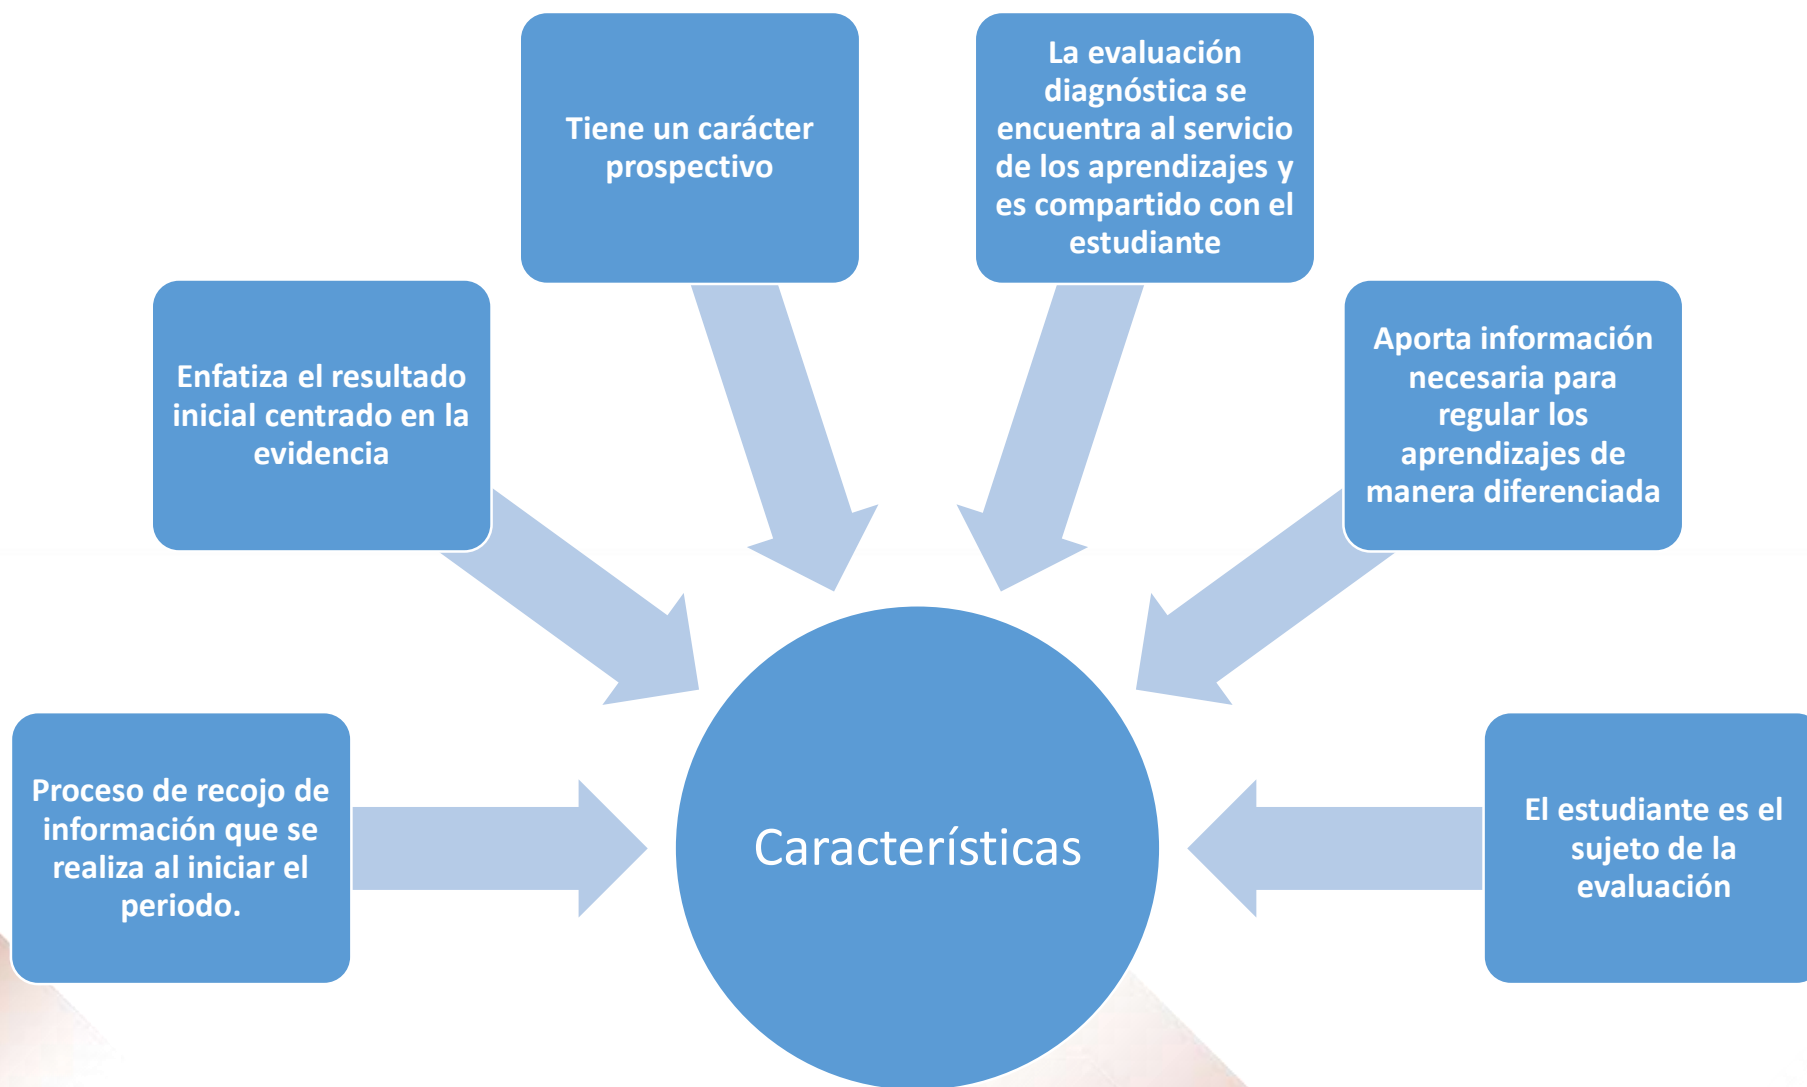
Tiene un carácter prospectivo

La evaluación diagnóstica se encuentra al servicio de los aprendizajes y es compartido con el estudiante

Enfatiza el resultado inicial centrado en la evidencia

Aporta información necesaria para regular los aprendizajes de manera diferenciada

Proceso de recojo de información que se realiza al iniciar el periodo.

Características

El estudiante es el sujeto de la evaluación